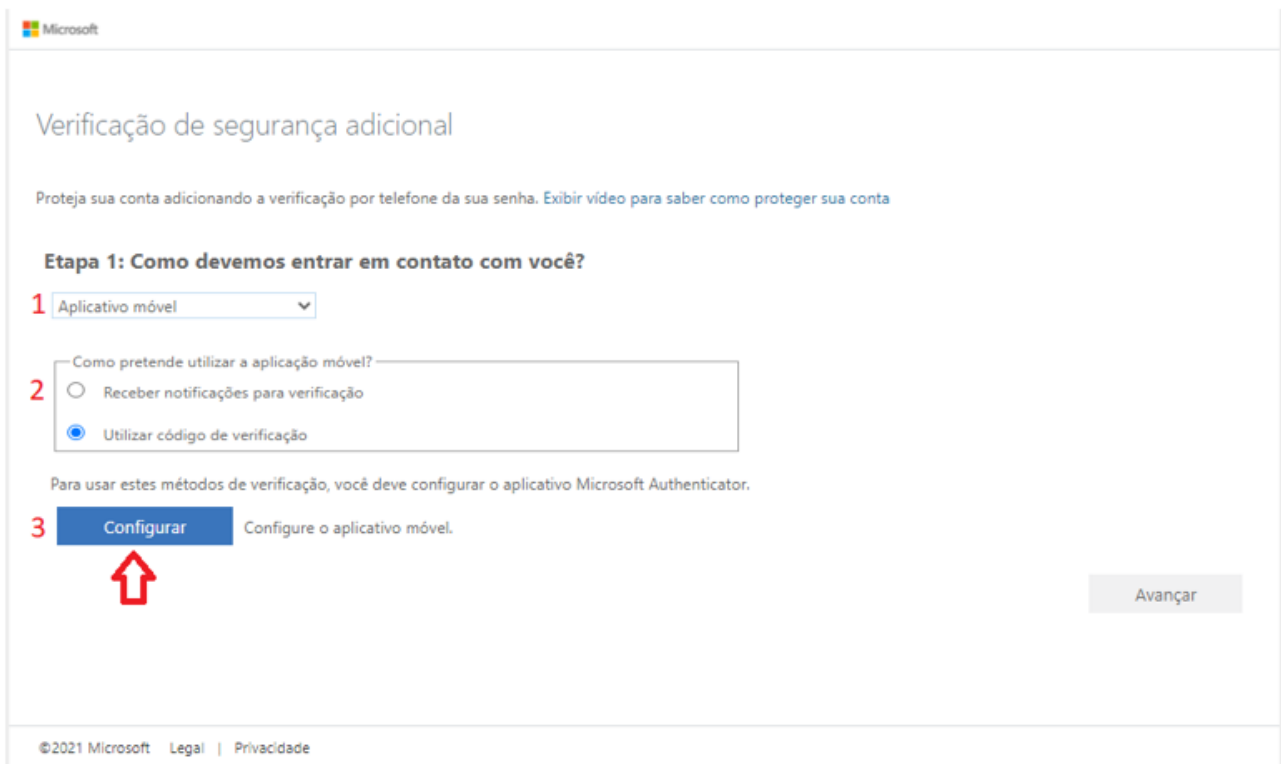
Microsoft

Verificação de segurança adicional

Proteja sua conta adicionando a verificação por telefone da sua senha. Exibir vídeo para saber como proteger sua conta

Etapa 1: Como devemos entrar em contato com você?

1 Aplicativo móvel

Como pretende utilizar a aplicação móvel?

2 Receber notificações para verificação

Utilizar código de verificação

Para usar estes métodos de verificação, você deve configurar o aplicativo Microsoft Authenticator.

3 Configurar Configure o aplicativo móvel.

Avançar

©2021 Microsoft Legal | Privacidade